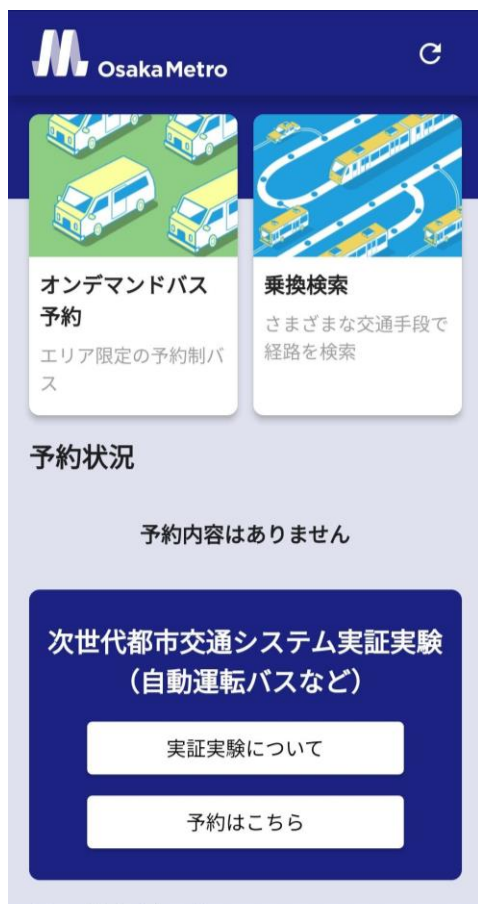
OsakaMetro

オンデマンドバス予約

エリア限定の予約制バス

乗換検索

さまざまな交通手段で経路を検索

予約状況

予約内容はありません

次世代都市交通システム実証実験
（自動運転バスなど）

実証実験について

予約はこちら